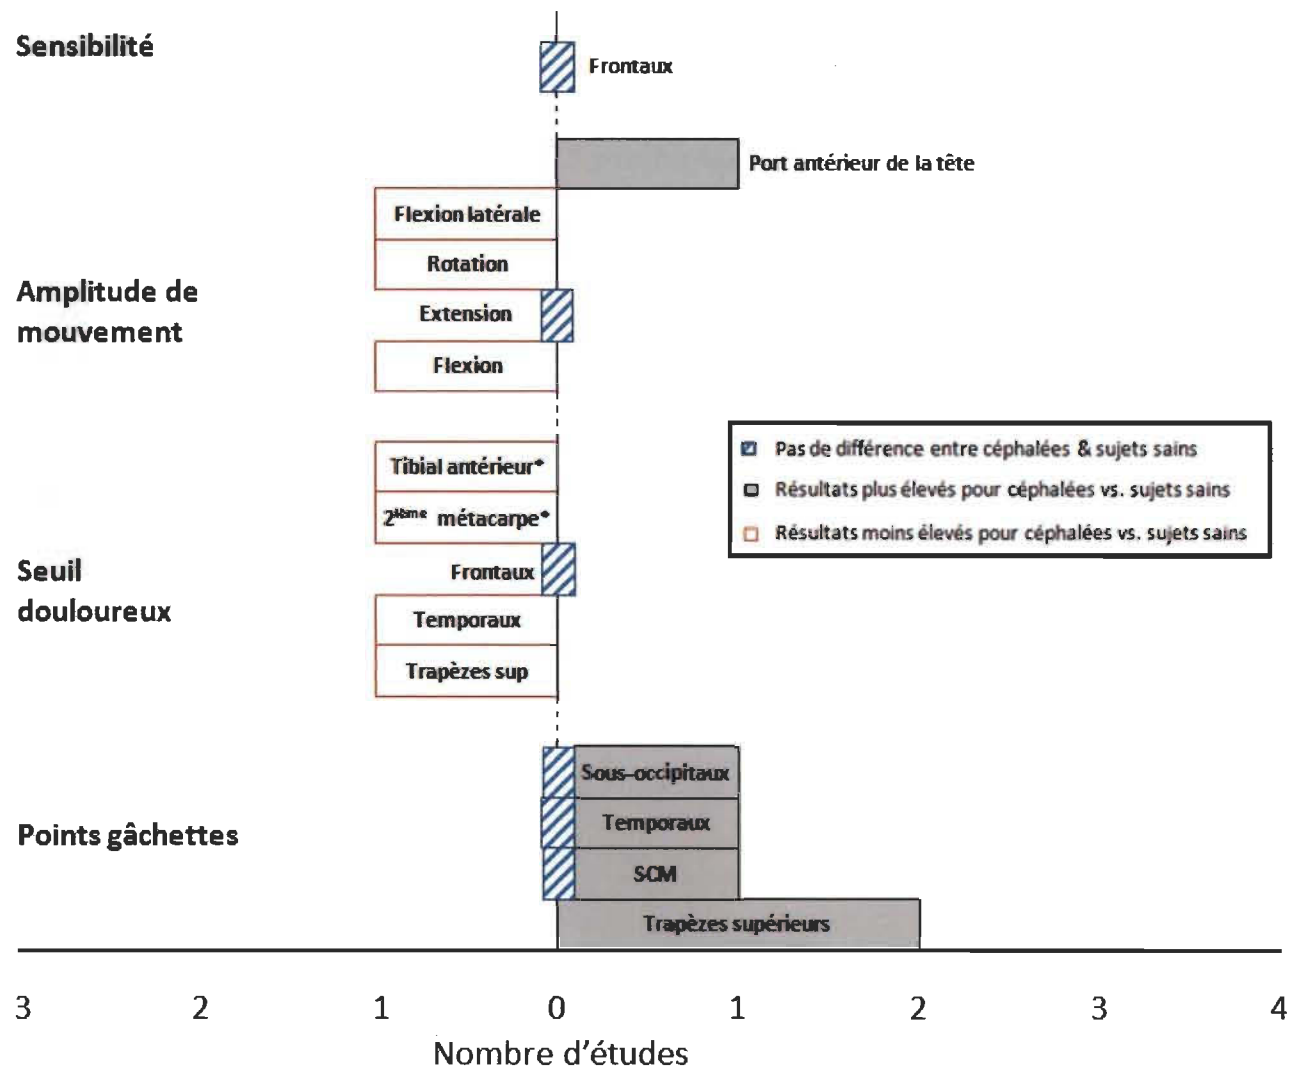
Sensibilité

Frontaux

Port antérieur de la tête

Flexion latérale

Rotation

Amplitude de mouvement

Extension

Flexion

Pas de différence entre céphalées & sujets sains

Résultats plus élevés pour céphalées vs. sujets sains

Résultats moins élevés pour céphalées vs. sujets sains

Tibial antérieur*

2$^{ième}$ métacarpe*

Seuil douloureux

Frontaux

Temporaux

Trapèzes sup

Sous-occipitaux

Points gâchettes

Temporaux

SCM

Trapèzes supérieurs

3 2 1 0 1 2 3 4

Nombre d'études